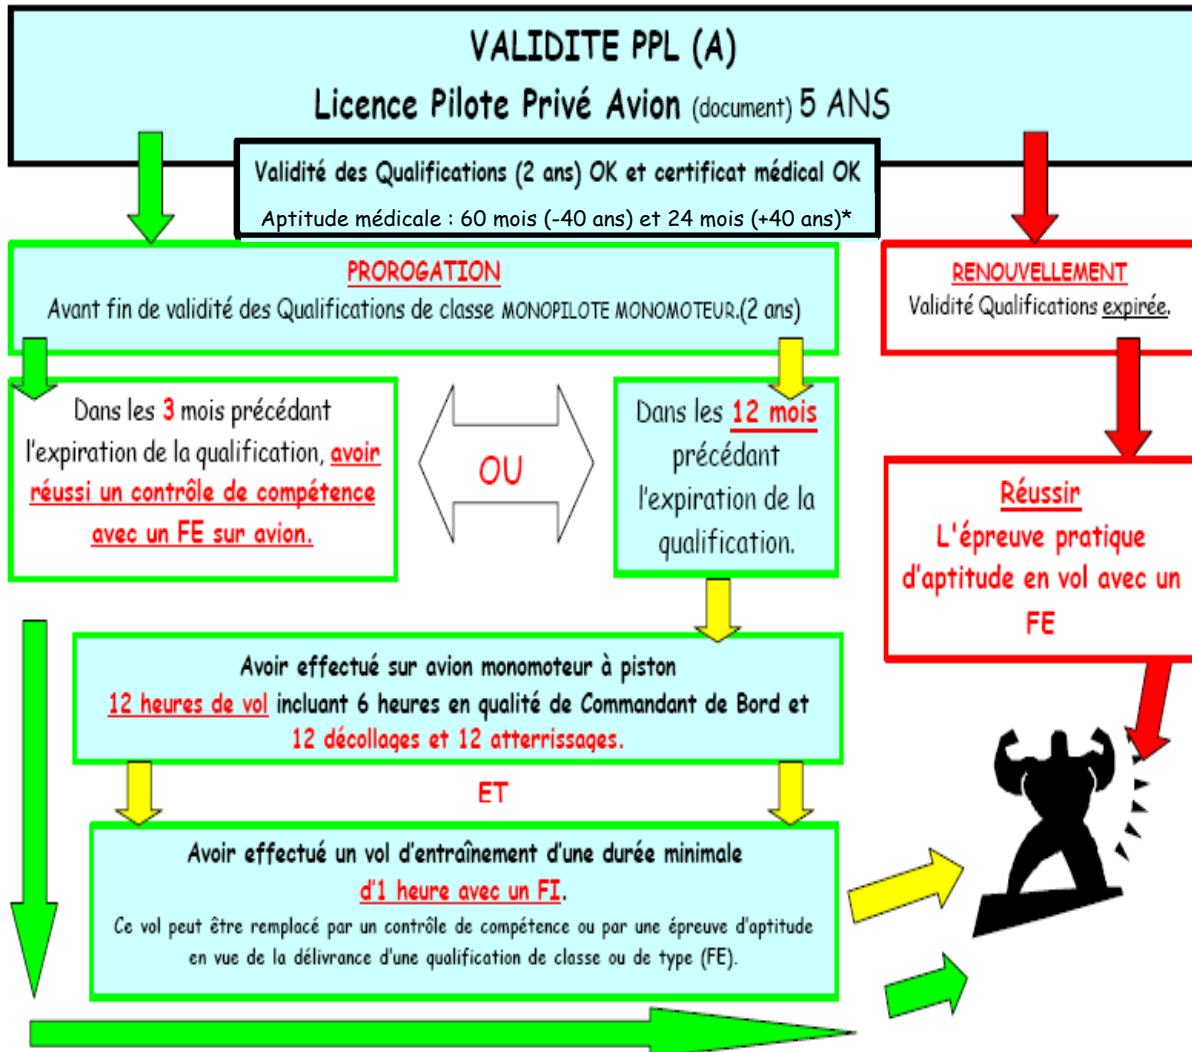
VALIDITE PPL (A)

Licence Pilote Privé Avion (document) 5 ANS

Validité des Qualifications (2 ans) OK et certificat médical OK

Aptitude médicale : 60 mois (-40 ans) et 24 mois (+40 ans)*

PROROGATION

Avant fin de validité des Qualifications de classe MONOPILOTE MONOMOTEUR.(2 ans)

RENOUVELLEMENT

Validité Qualifications expirée.

Dans les 3 mois précédant l'expiration de la qualification, avoir réussi un contrôle de compétence avec un FE sur avion.

OU

Dans les 12 mois précédant l'expiration de la qualification.

Réussir

L'épreuve pratique d'aptitude en vol avec un FE

Avoir effectué sur avion monomoteur à piston

12 heures de vol incluant 6 heures en qualité de Commandant de Bord et 12 décollages et 12 atterrissages.

ET

Avoir effectué un vol d'entraînement d'une durée minimale d'1 heure avec un FI.

Ce vol peut être remplacé par un contrôle de compétence ou par une épreuve d'aptitude en vue de la délivrance d'une qualification de classe ou de type (FE).